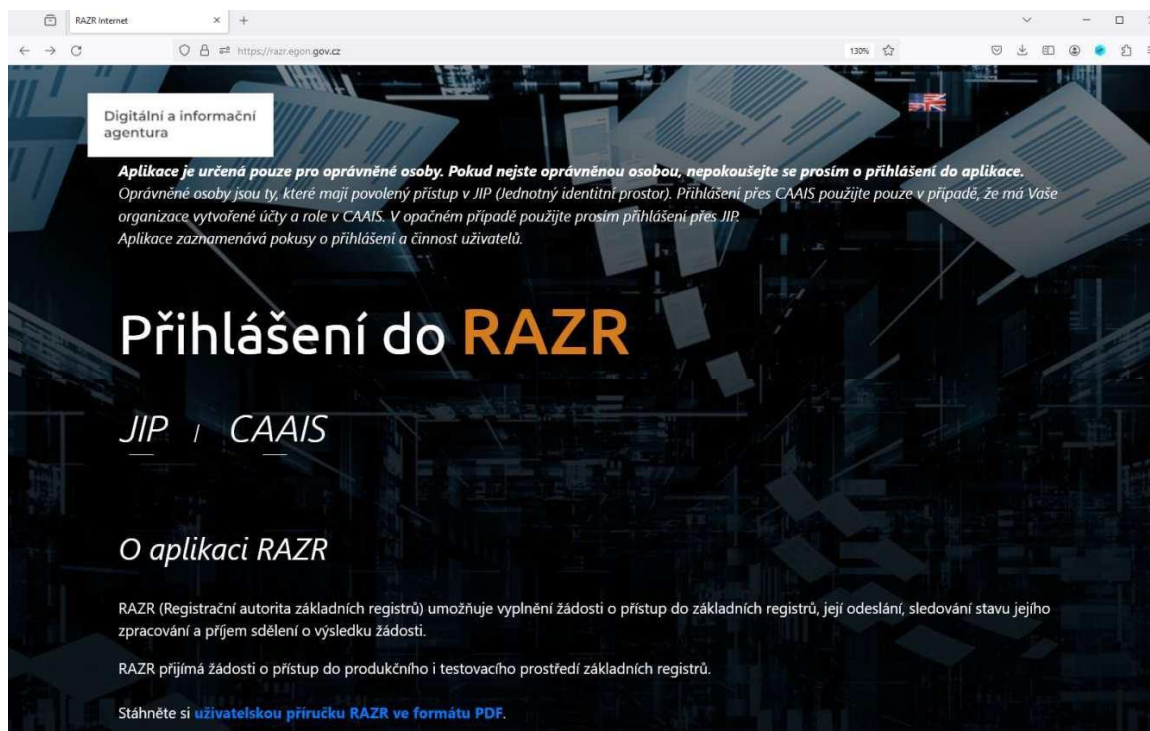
RAZR Internet

https://razr.egon.gov.cz

130%

Digitální a informační agentura

Aplikace je určená pouze pro oprávněné osoby. Pokud nejste oprávněnou osobou, nepokoušejte se prosím o přihlášení do aplikace.
Oprávněné osoby jsou ty, které mají povolený přístup v JIP (Jednotný identitní prostor). Přihlášení přes CAAIS použijte pouze v případě, že má Vaše organizace vytvořené účty a role v CAAIS. V opačném případě použijte prosím přihlášení přes JIP.
Aplikace zaznamenává pokusy o přihlášení a činnost uživatelů.

Přihlášení do RAZR

JIP / CAAIS

O aplikaci RAZR

RAZR (Registrační autorita základních registrů) umožňuje vyplnění žádosti o přístup do základních registrů, její odeslání, sledování stavu jejího zpracování a příjem sdělení o výsledku žádosti.

RAZR přijímá žádosti o přístup do produkčního i testovacího prostředí základních registrů.

Stáhněte si uživatelskou příručku RAZR ve formátu PDF.